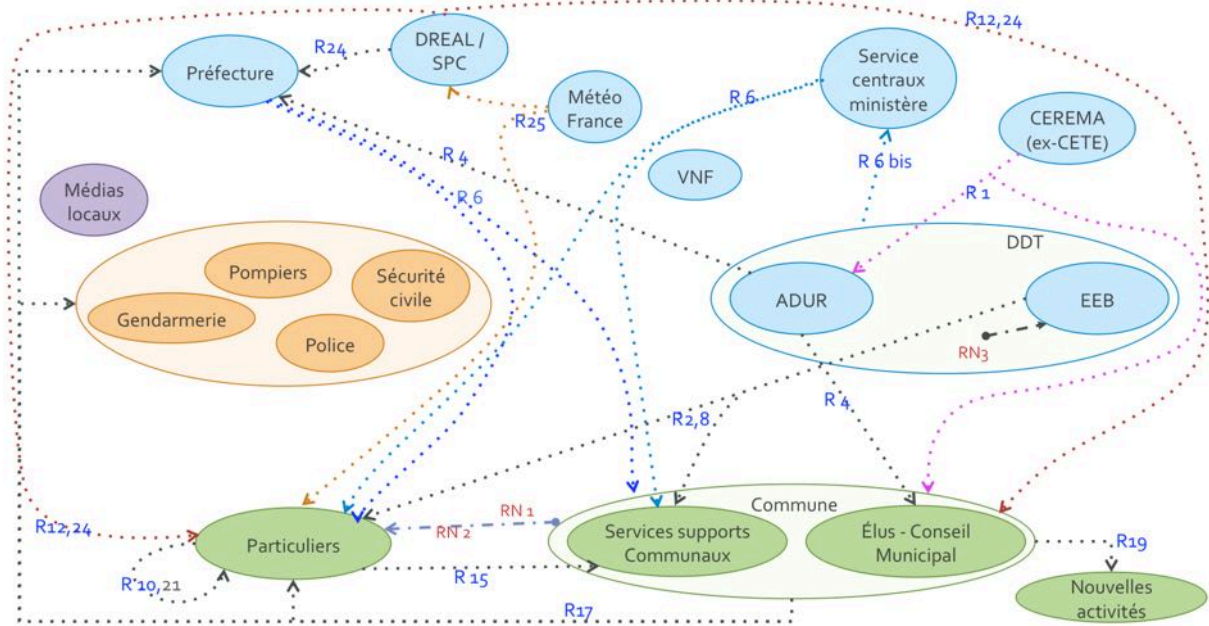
DREAL / SPC

R12,24

Préfecture

R24

Service centraux ministère

Météo France

R 6

R25

CEREMA (ex-CETE)

R 4

R 6 bis

VNF

Médias locaux

R 6

R 1

DDT

Pompiers

Sécurité civile

ADUR

EEB

Gendarmerie

Police

RN3

R 4

R2,8

Commune

RN 1

R12,24

RN 2

Particuliers

Services supports Communaux

Élus - Conseil Municipal

R19

R 10,21

R 15

Nouvelles activités

R17